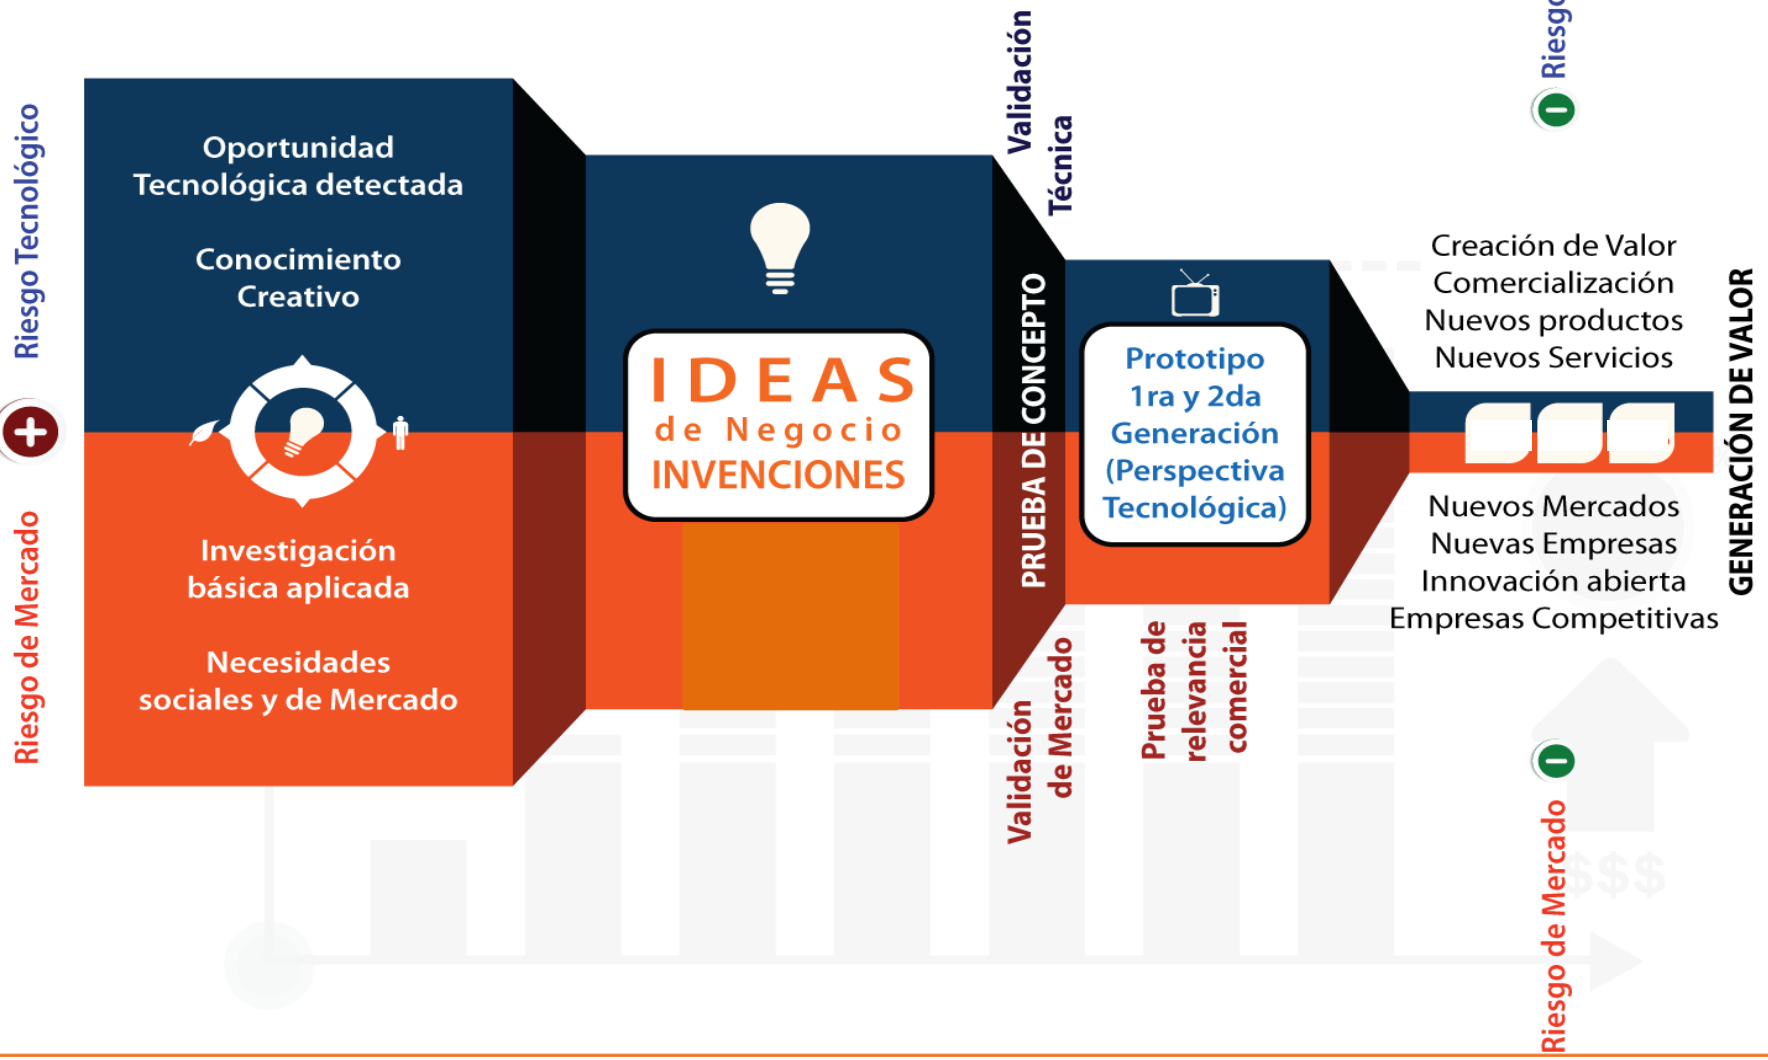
Riesgo Tecnológico

Riesgo de Mercado

Oportunidad Tecnológica detectada

Conocimiento Creativo

Investigación básica aplicada

Necesidades sociales y de Mercado

IDEAS
de Negocio
INVENCIONES

Validación Técnica

PRUEBA DE CONCEPTO

Validación de Mercado

Prototipo
1ra y 2da Generación (Perspectiva Tecnológica)

Prueba de relevancia comercial

Riesgo

Creación de Valor
Comercialización
Nuevos productos
Nuevos Servicios

Nuevos Mercados
Nuevas Empresas
Innovación abierta
Empresas Competitivas

GENERACIÓN DE VALOR

Riesgo de Mercado

$$$